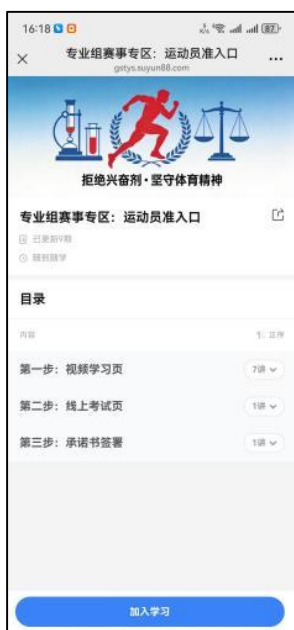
16:18

专业组赛事专区：运动员准入口
gstys.suyun88.com

拒绝兴奋剂·坚守体育精神

专业组赛事专区：运动员准入口
已更新9期
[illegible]

目录
内容
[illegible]

第一步：视频学习页
7讲

第二步：线上考试页
1讲

第三步：承诺书签署
1讲

加入学习